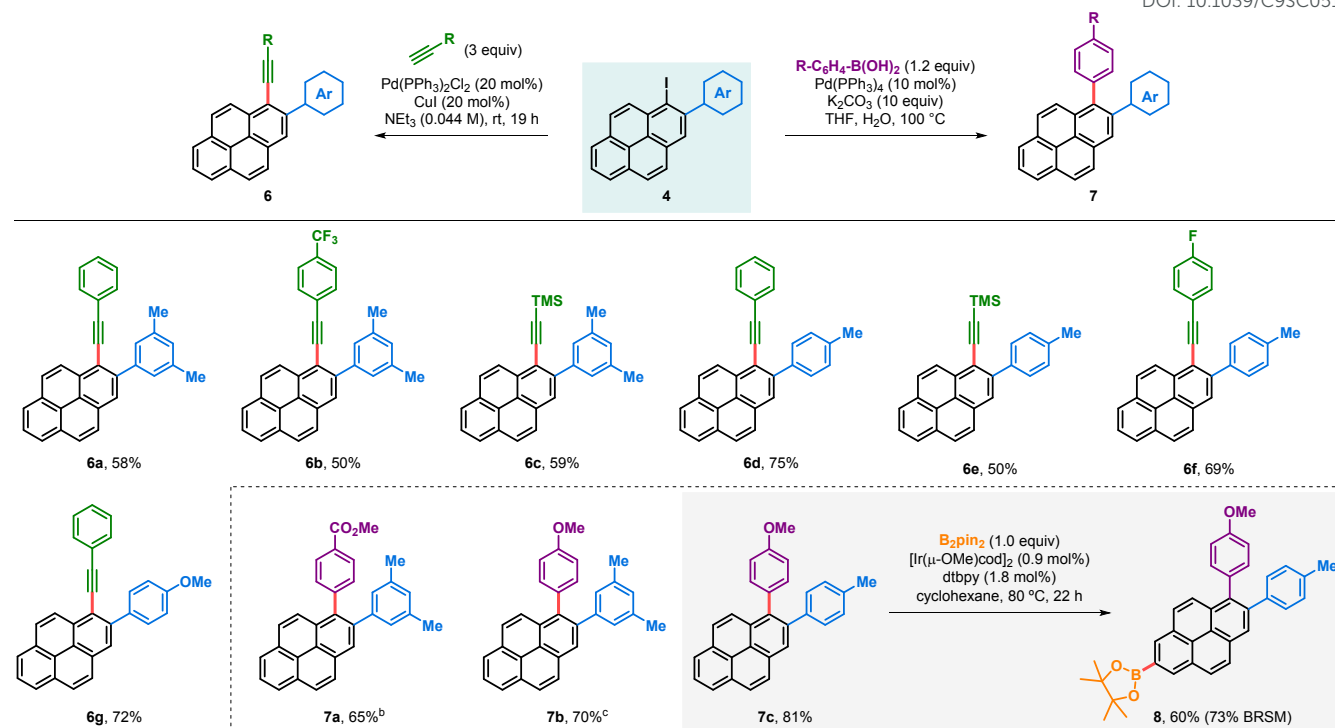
DOI: 10.1039/C9SC05

R

(3 equiv)
$Pd(PPh_3)_2Cl_2$ (20 mol%)
CuI (20 mol%)
$NEt_3$ (0.044 M), rt, 19 h

Ar

6

I

Ar

4

$R$-$C_6H_4$-$B(OH)_2$ (1.2 equiv)
$Pd(PPh_3)_4$ (10 mol%)
$K_2CO_3$ (10 equiv)
THF, $H_2O$, 100 °C

R

Ar

7

Me

Me

6a, 58%

$CF_3$

Me

Me

6b, 50%

TMS

Me

Me

6c, 59%

Me

6d, 75%

TMS

Me

6e, 50%

F

Me

6f, 69%

OMe

6g, 72%

$CO_2Me$

Me

Me

7a, 65%$^b$

OMe

Me

Me

7b, 70%$^c$

OMe

Me

7c, 81%

$B_2pin_2$ (1.0 equiv)
$[Ir(\mu$-OMe)cod$]_2$ (0.9 mol%)
dtbpy (1.8 mol%)
cyclohexane, 80 °C, 22 h

OMe

Me

O

B

O

8, 60% (73% BRSM)